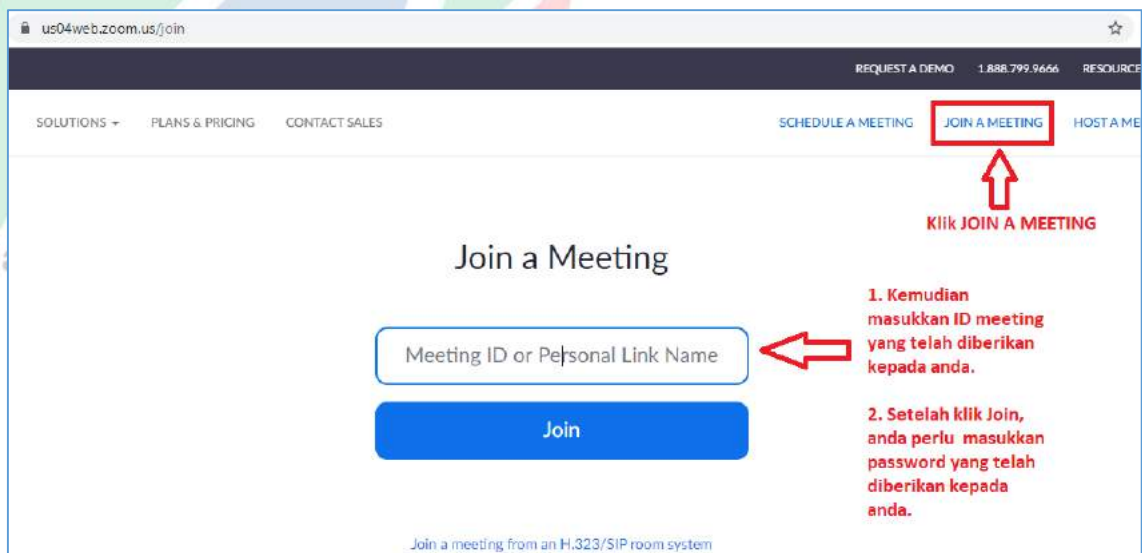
us04web.zoom.us/join

REQUEST A DEMO 1.888.799.9666 RESOURCE

SOLUTIONS PLANS & PRICING CONTACT SALES

SCHEDULE A MEETING JOIN A MEETING HOST A ME

Klik JOIN A MEETING

Join a Meeting

Meeting ID or Personal Link Name

Join

1. Kemudian masukkan ID meeting yang telah diberikan kepada anda.

2. Setelah klik Join, anda perlu masukkan password yang telah diberikan kepada anda.

Join a meeting from an H.323/SIP room system